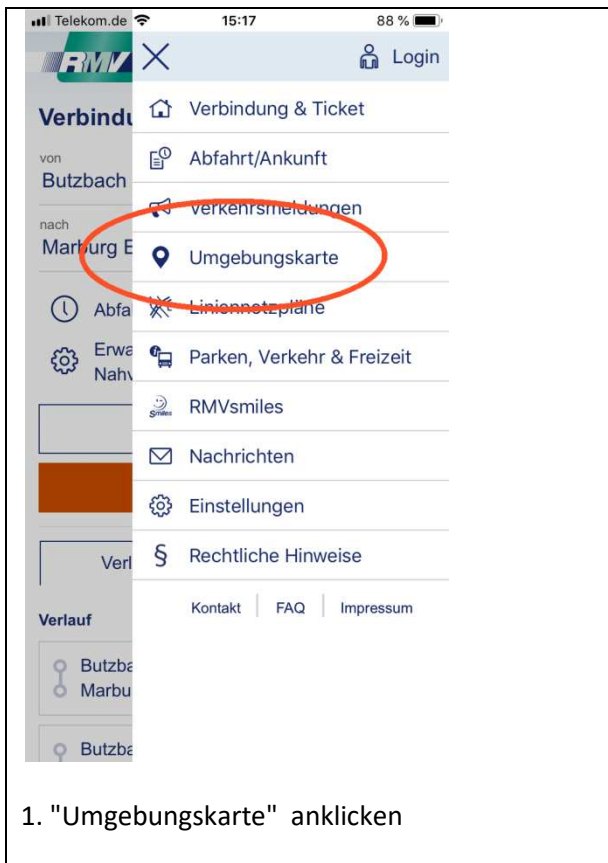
Telekom.de 15:17 88 %

RMV

Login

Verbindu

von
Butzbach

nach
Marburg E

Abfa

Erwa
Nahv

Verl

Verlauf

Butzba
Marbu

Butzba

Verbindung & Ticket

Abfahrt/Ankunft

Verkehrsmeldungen

Umgebungskarte

Liniennetzpläne

Parken, Verkehr & Freizeit

RMVsmiles

Nachrichten

Einstellungen

Rechtliche Hinweise

Kontakt | FAQ | Impressum

1. "Umgebungskarte" anklicken